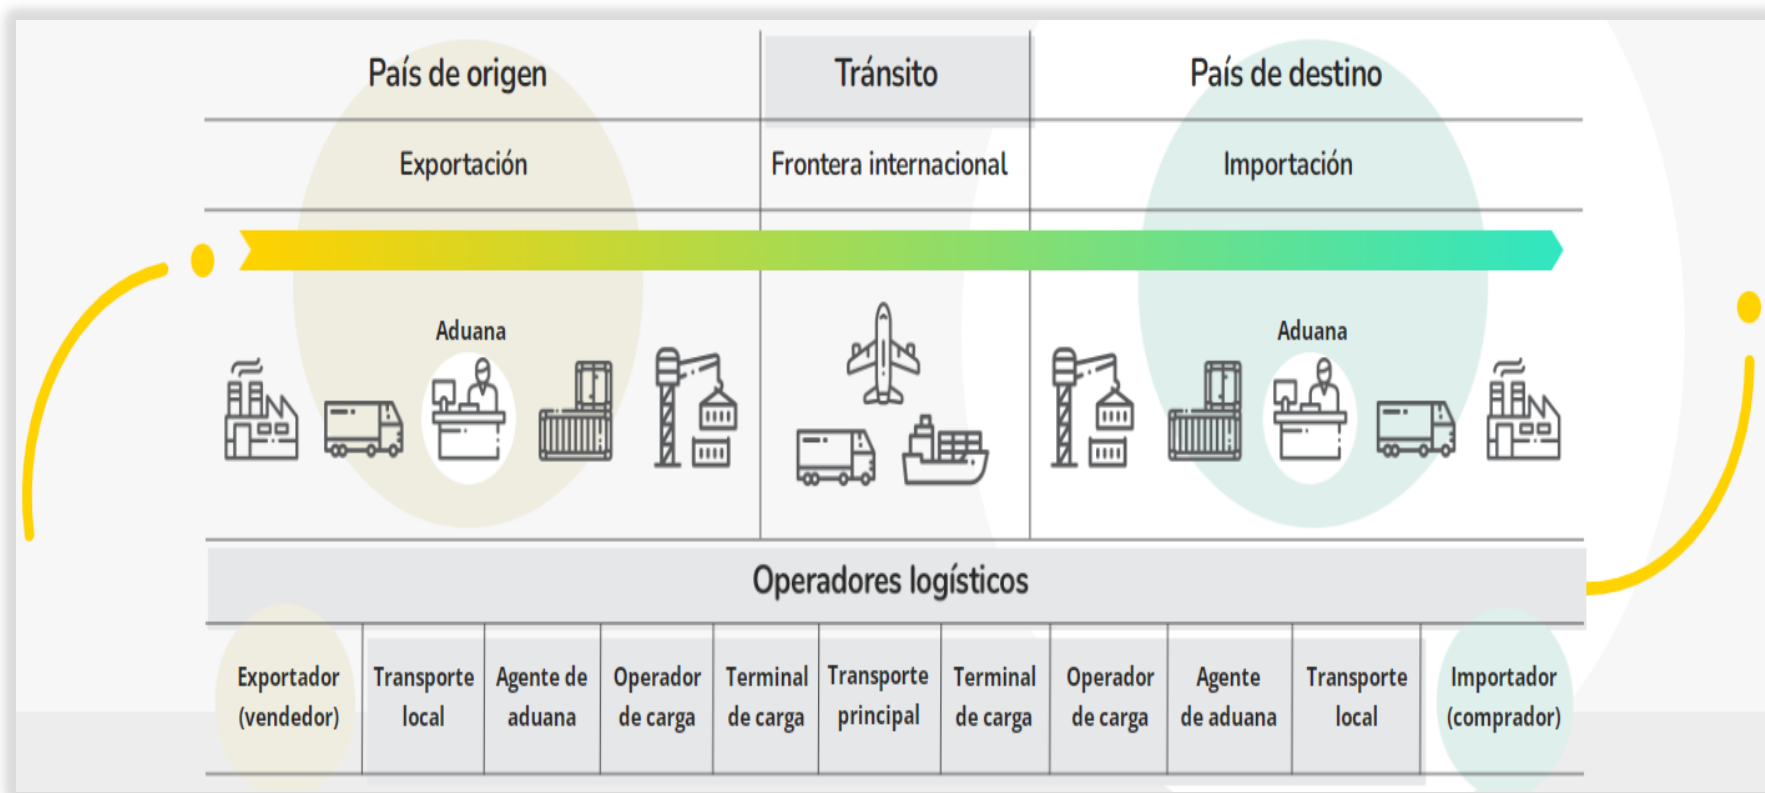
| País de origen | Tránsito | País de destino |
|---|---|---|
| Exportación | Frontera internacional | Importación |

Aduana

Aduana

Operadores logísticos

| Exportador (vendedor) | Transporte local | Agente de aduana | Operador de carga | Terminal de carga | Transporte principal | Terminal de carga | Operador de carga | Agente de aduana | Transporte local | Importador (comprador) |
|---|---|---|---|---|---|---|---|---|---|---|